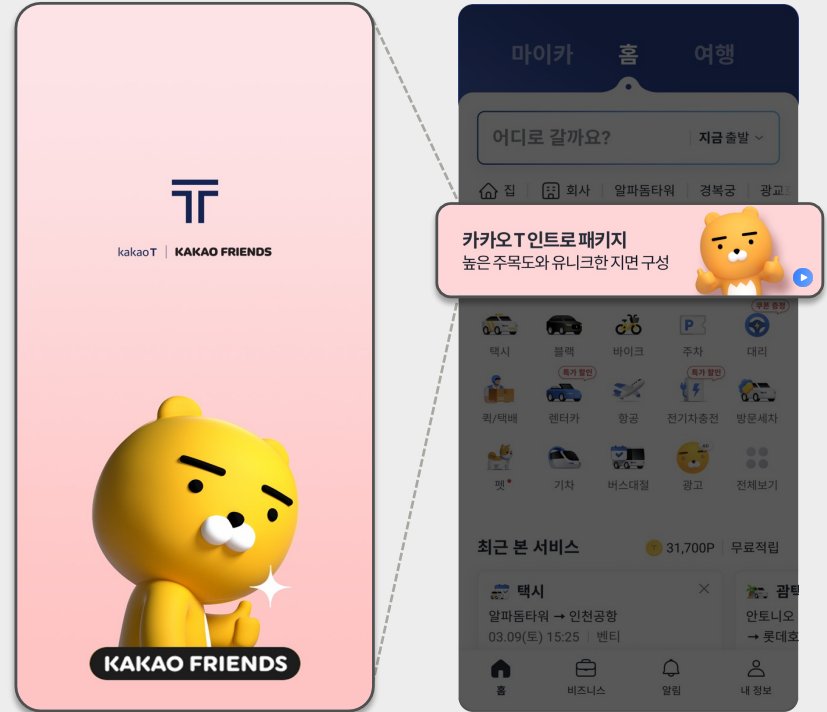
kakaoT | KAKAO FRIENDS

KAKAO FRIENDS

마이카 홈 여행

어디로 갈까요? 지금 출발

집 회사 알파돔타워 경복궁 광교

카카오 T 인트로 패키지
높은 주목도와 유니크한 지면 구성

쿠폰 증정
택시 블랙 바이크 주차 대리
특가 할인 특가 할인
퀵/택배 렌터카 항공 전기차충전 방문세차
펫 기차 버스대절 광고 전체보기

최근 본 서비스 31,700P 무료적립

택시
알파돔타워 → 인천공항
03.09(토) 15:25 | 벤티

관광
안토니오
→ 롯데호

홈 비즈니스 알림 내 정보